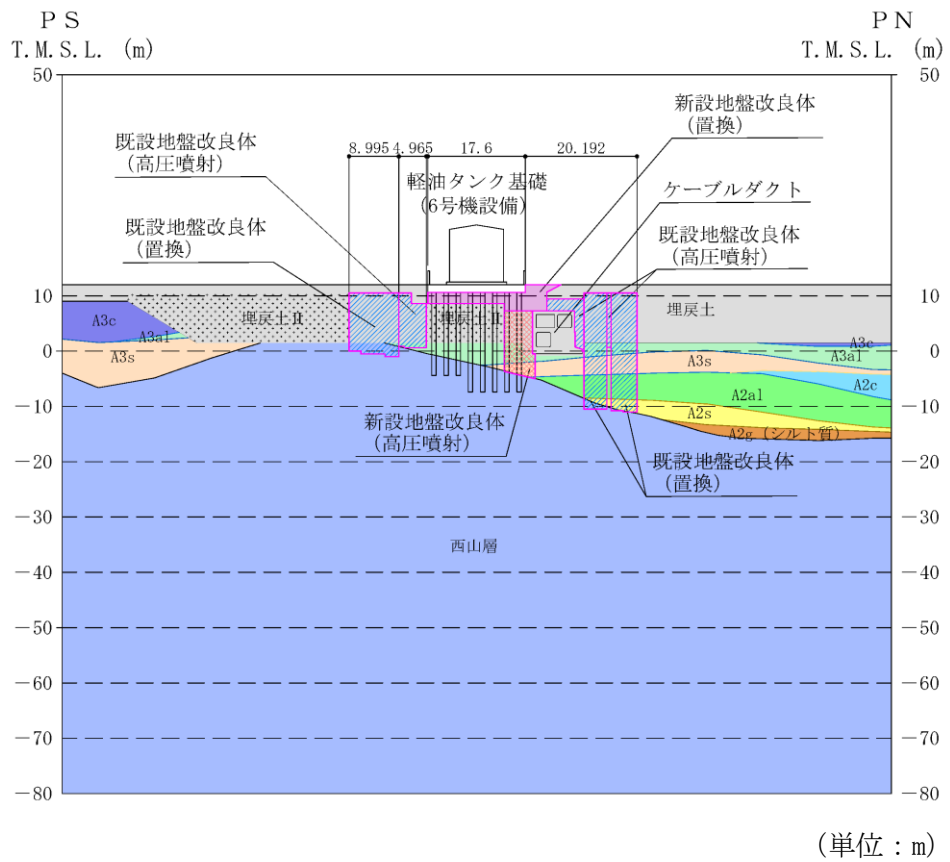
PS
T.M.S.L. (m)

PN
T.M.S.L. (m)

50
10
0
−10
−20
−30
−40
−50
−60
−70
−80

50
10
0
−10
−20
−30
−40
−50
−60
−70
−80

8.995 4.965 17.6 20.192

既設地盤改良体
(高圧噴射)

既設地盤改良体
(置換)

軽油タンク基礎
(6号機設備)

新設地盤改良体
(置換)

ケーブルダクト

既設地盤改良体
(高圧噴射)

A3c
A3al
A3s
埋戻土Ⅱ
埋戻土Ⅱ
埋戻土
A3c
A3al
A3s
A2c
A2al
A2s
A2g (シルト質)

新設地盤改良体
(高圧噴射)

既設地盤改良体
(置換)

西山層

(単位:m)